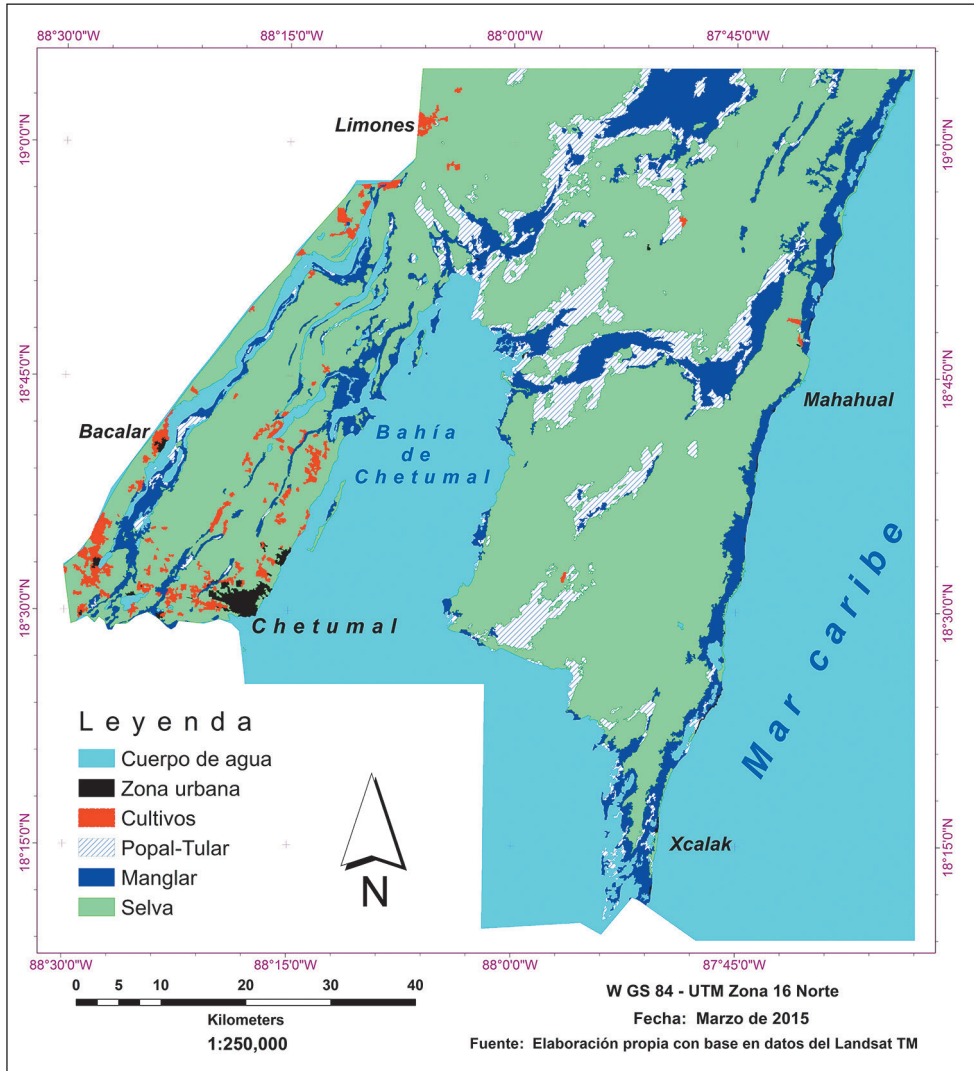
88°30'0"W
88°15'0"W
88°0'0"W
87°45'0"W

19°0'0"N
18°45'0"N
18°30'0"N
18°15'0"N

19°0'0"N
18°45'0"N
18°30'0"N
18°15'0"N

Limones

Bacalar

Bahía de Chetumal

Chetumal

Mahahual

Mar caribe

Xcalak

Leyenda
Cuerpo de agua
Zona urbana
Cultivos
Popal-Tular
Manglar
Selva

N

88°30'0"W
88°15'0"W
88°0'0"W
87°45'0"W

0 5 10 20 30 40
Kilometers
1:250,000

W GS 84 - UTM Zona 16 Norte
Fecha: Marzo de 2015
Fuente: Elaboración propia con base en datos del Landsat TM